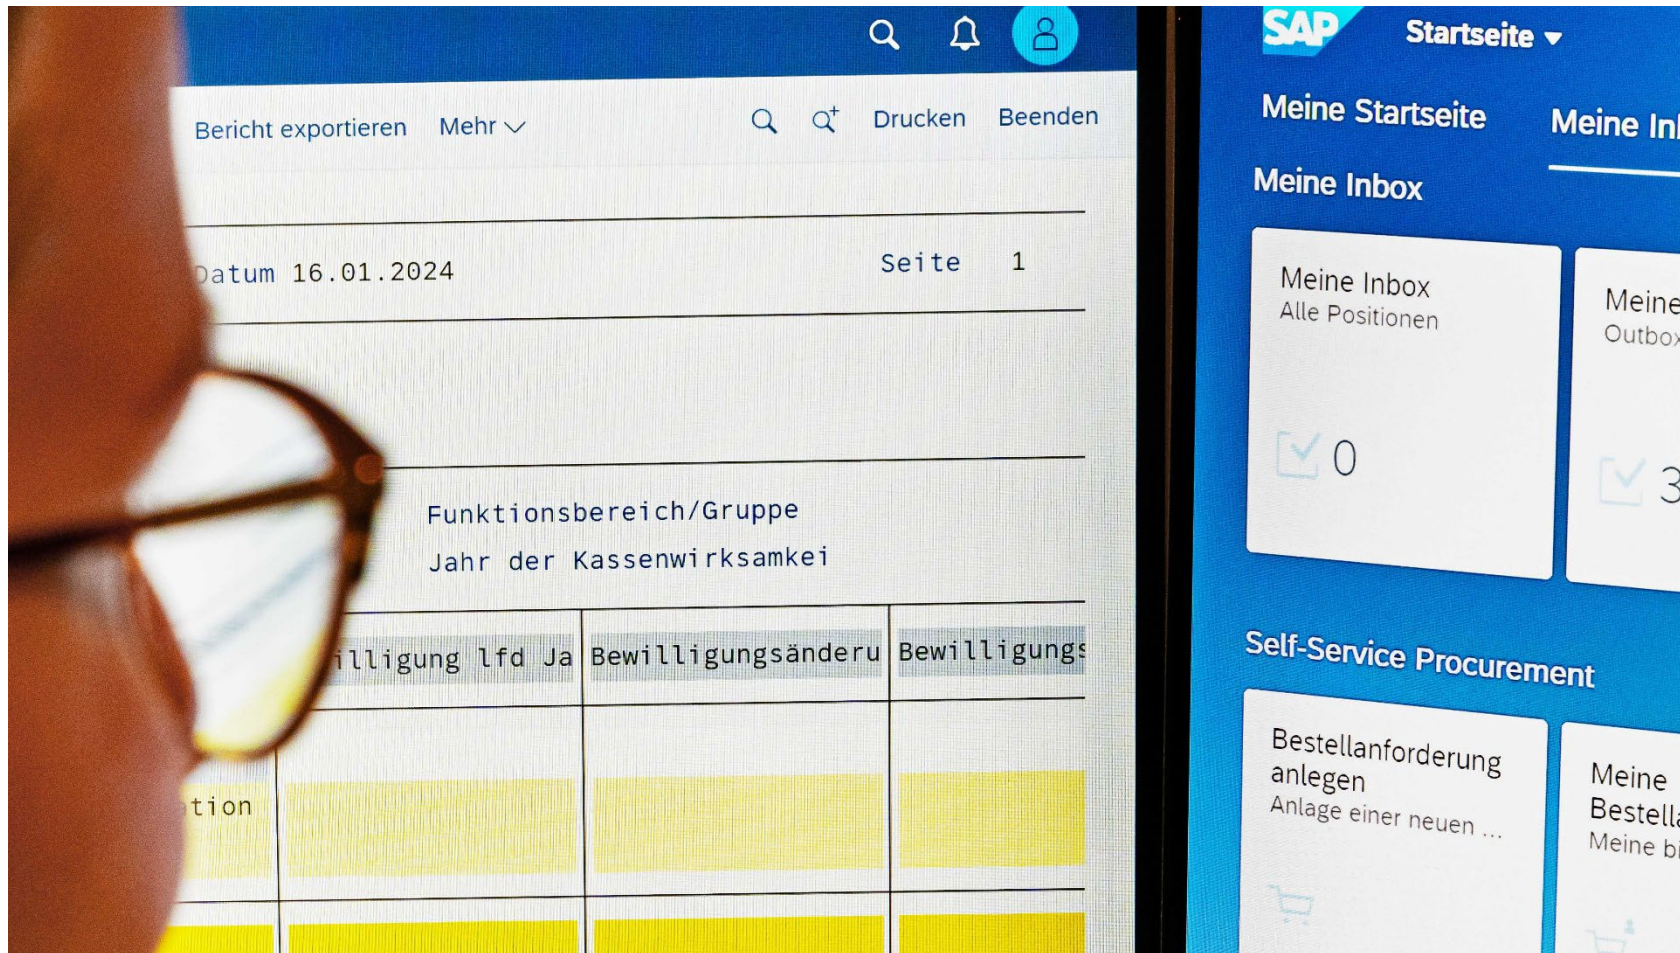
Bericht exportieren Mehr

Drucken Beenden

Datum 16.01.2024

Seite 1

Funktionsbereich/Gruppe

Jahr der Kassenwirksamkei

| illigung lfd Ja | Bewilligungsänderu | Bewilligungs |
|---|---|---|

tion

SAP Startseite

Meine Startseite Meine In

Meine Inbox

Meine Inbox
Alle Positionen

0

Meine
Outbo

3

Self-Service Procurement

Bestellanforderung anlegen
Anlage einer neuen ...

Meine
Bestell
Meine b